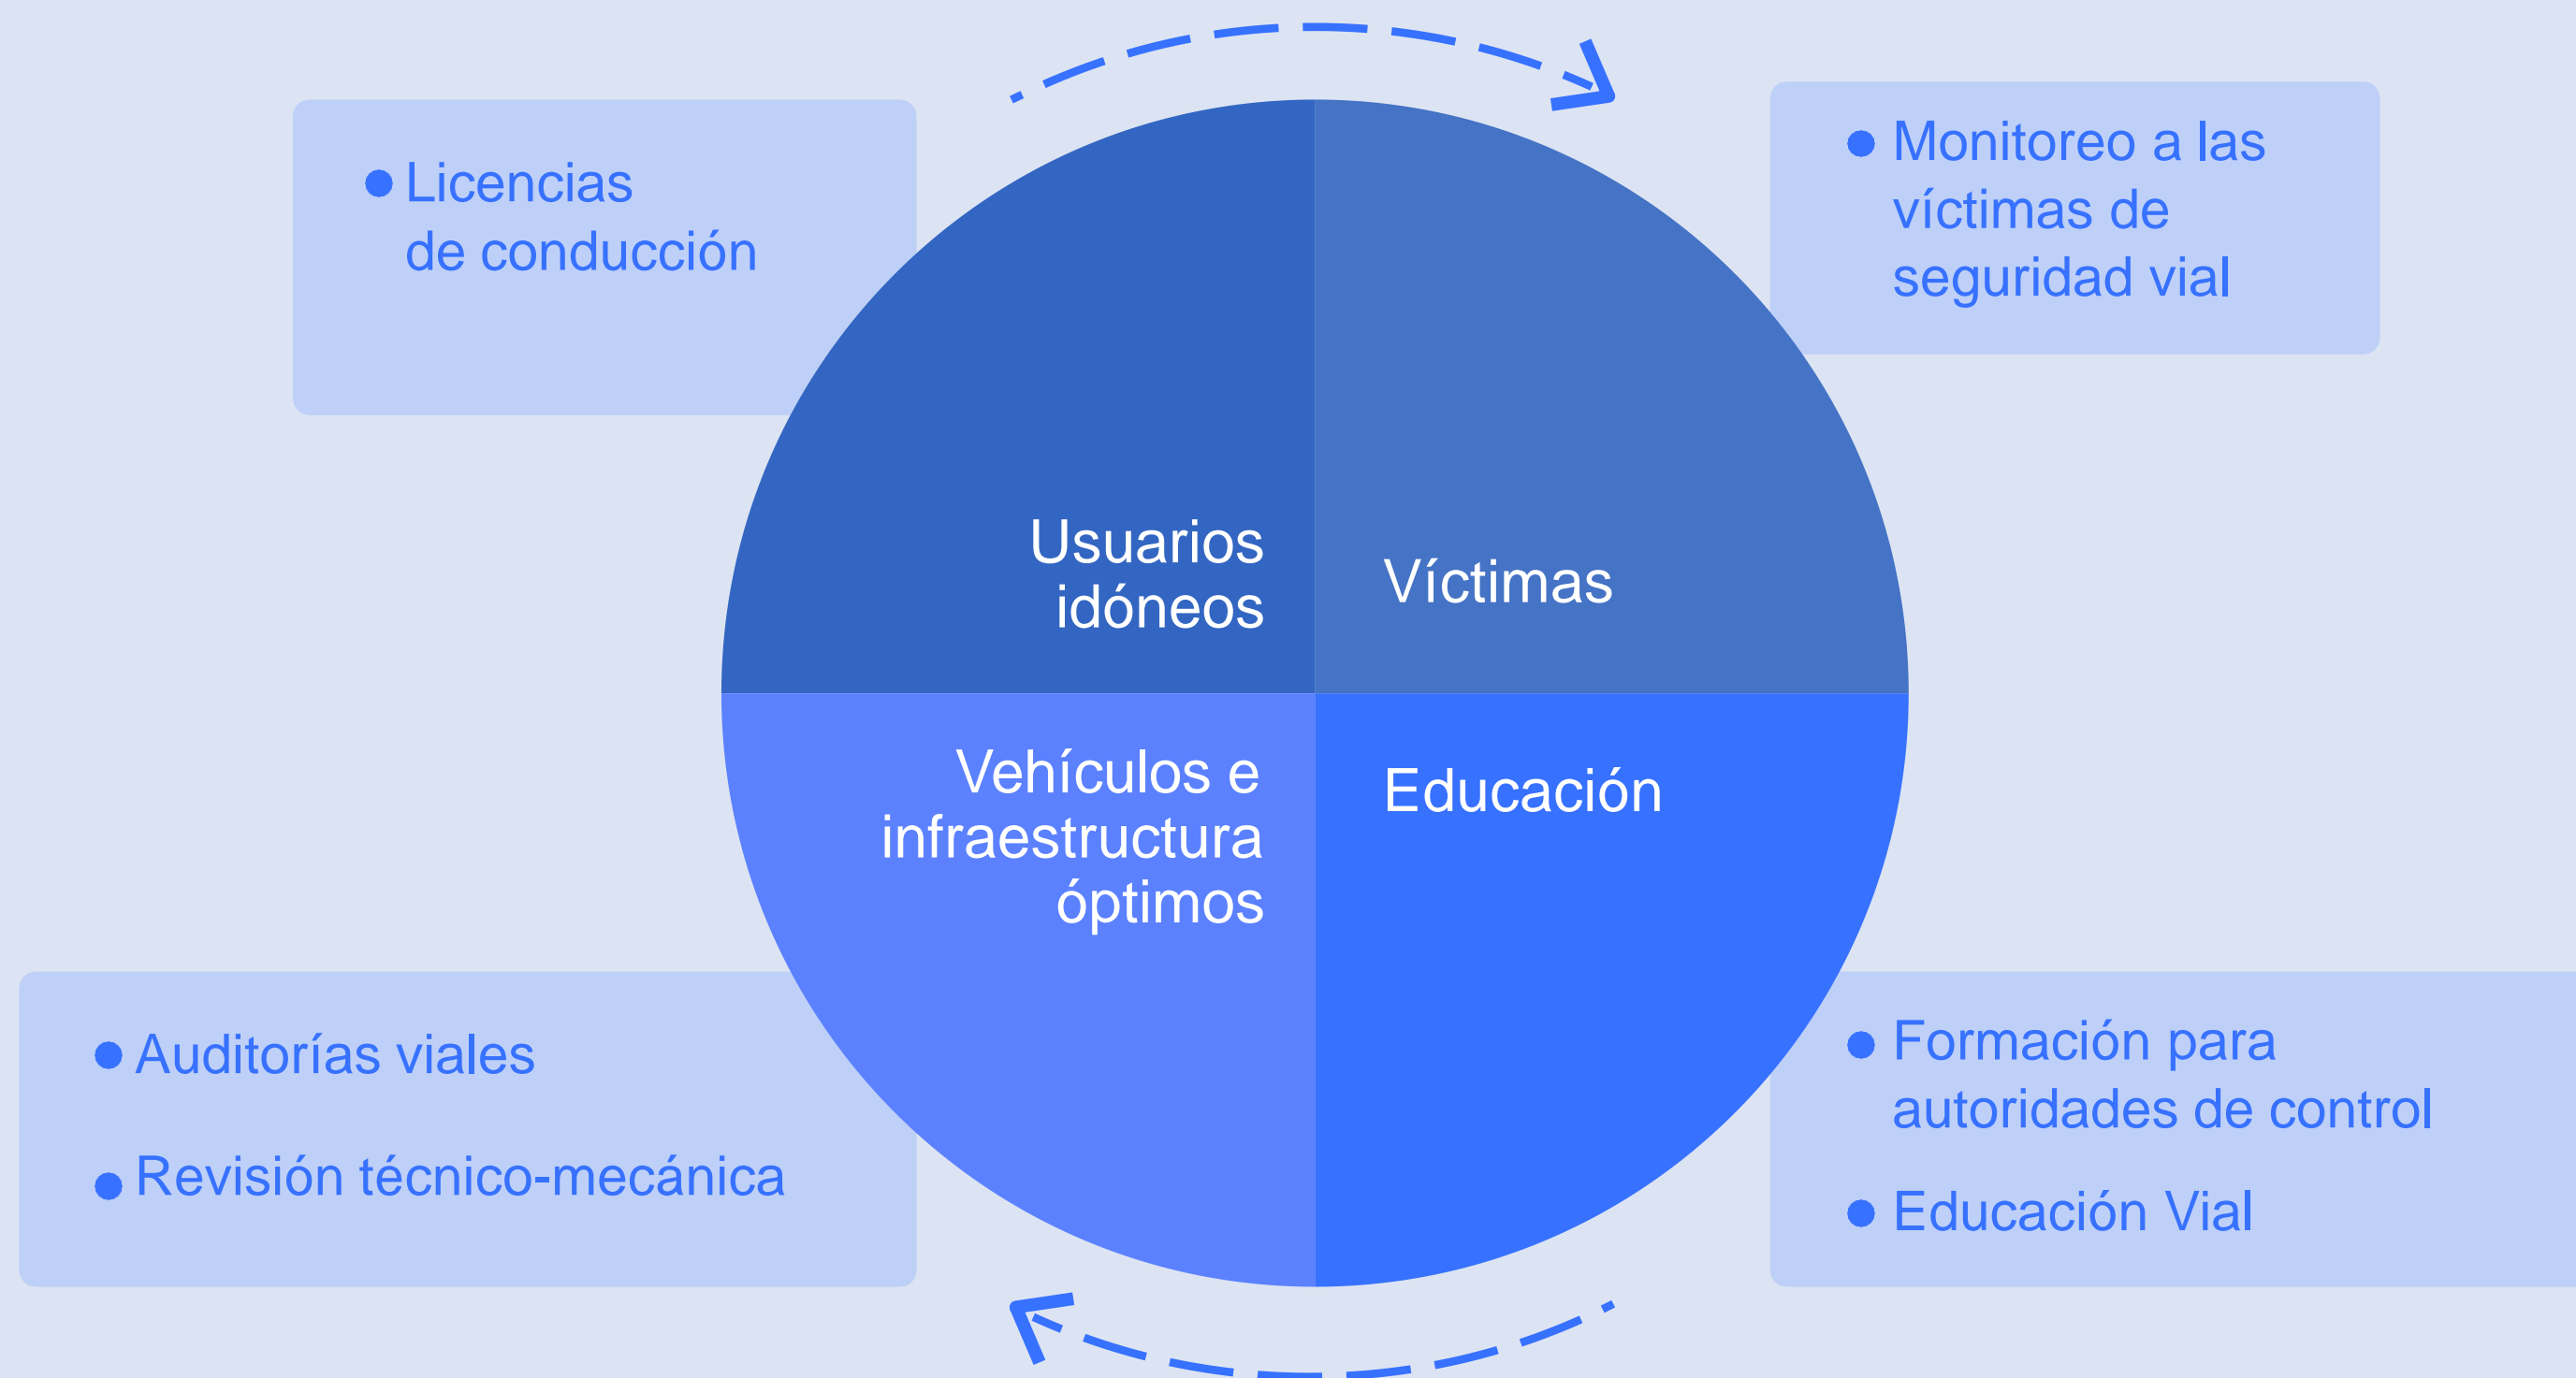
• Licencias de conducción

Usuarios idóneos

Víctimas

• Monitoreo a las víctimas de seguridad vial

Vehículos e infraestructura óptimos

Educación

• Auditorías viales

• Revisión técnico-mecánica

• Formación para autoridades de control

• Educación Vial